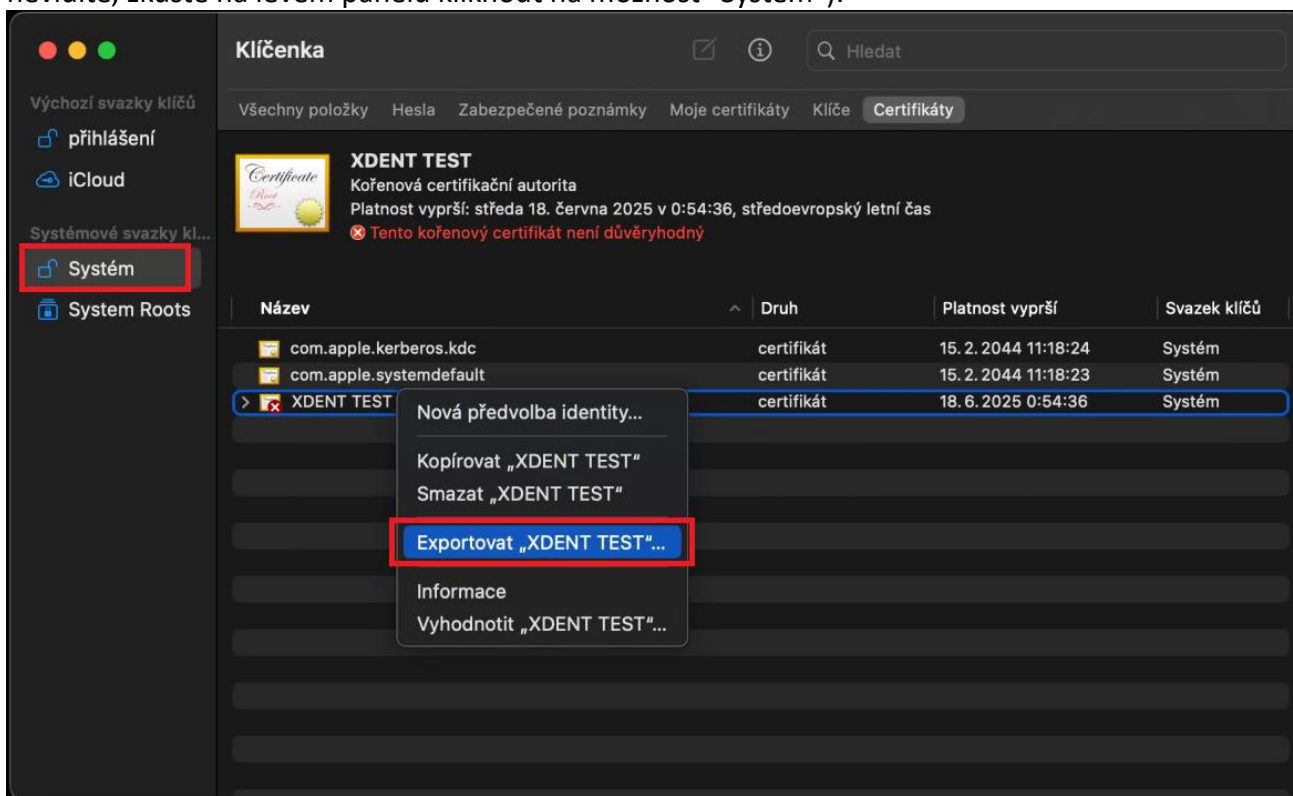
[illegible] zkuste na levém panelu kliknout na možnost "Systém").

Klíčenka

Hledat

Výchozí svazky klíčů

přihlášení

iCloud

Systémové svazky kl...

Systém

System Roots

Všechny položky Hesla Zabezpečené poznámky Moje certifikáty Klíče Certifikáty

Certificate Root

XDENT TEST
Kořenová certifikační autorita
Platnost vyprší: středa 18. června 2025 v 0:54:36, středoevropský letní čas
Tento kořenový certifikát není důvěryhodný

| Název | Druh | Platnost vyprší | Svazek klíčů |
|---|---|---|---|
| com.apple.kerberos.kdc | certifikát | 15. 2. 2044 11:18:24 | Systém |
| com.apple.systemdefault | certifikát | 15. 2. 2044 11:18:23 | Systém |
| XDENT TEST | certifikát | 18. 6. 2025 0:54:36 | Systém |

Nová předvolba identity...
Kopírovat „XDENT TEST"
Smazat „XDENT TEST"
Exportovat „XDENT TEST"...
Informace
Vyhodnotit „XDENT TEST"...